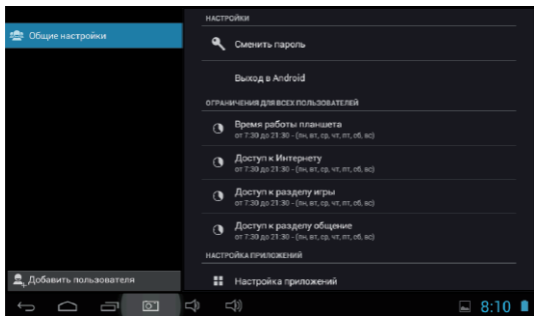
Общие настройки

Добавить пользователя

НАСТРОЙКИ

Сменить пароль

Выход в Android

ОГРАНИЧЕНИЯ ДЛЯ ВСЕХ ПОЛЬЗОВАТЕЛЕЙ

Время работы планшета
от 7:30 до 21:30 - (пн, вт, ср, чт, пт, сб, вс)

Доступ к Интернету
от 7:30 до 21:30 - (пн, вт, ср, чт, пт, сб, вс)

Доступ к разделу игры
от 7:30 до 21:30 - (пн, вт, ср, чт, пт, сб, вс)

Доступ к разделу общение
от 7:30 до 21:30 - (пн, вт, ср, чт, пт, сб, вс)

НАСТРОЙКА ПРИЛОЖЕНИЙ

Настройка приложений

8:10